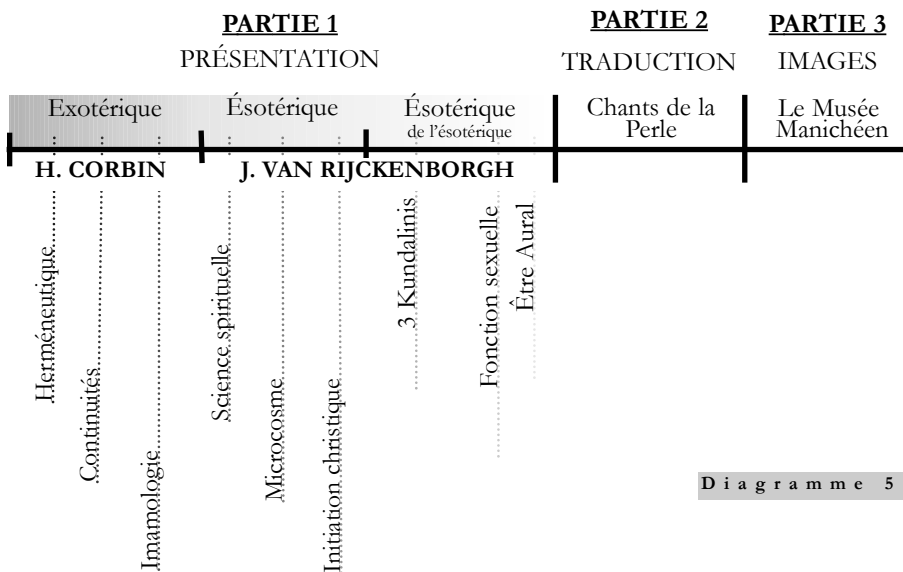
PARTIE 1
PRÉSENTATION

PARTIE 2
TRADUCTION

PARTIE 3
IMAGES

Exotérique

Ésotérique

Ésotérique
de l'ésotérique

Chants de la Perle

Le Musée Manichéen

H. CORBIN

J. VAN RIJCKENBORGH

Herméneutique

Continuités

Imamologie

Science spirituelle

Microcosme

Initiation christique

3 Kundalinis

Fonction sexuelle

Être Aural

Diagramme 5